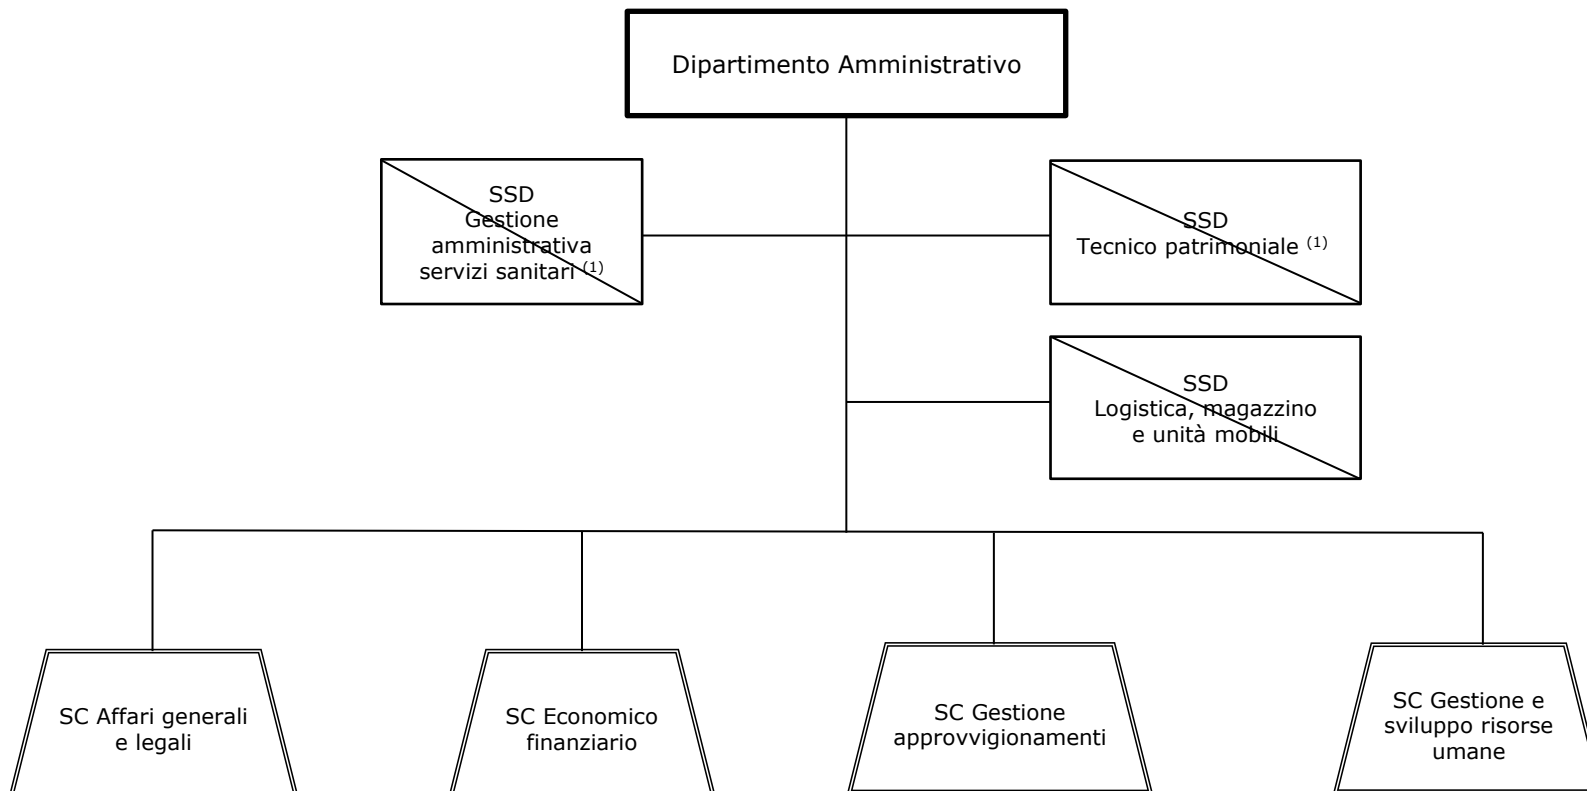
Dipartimento Amministrativo

SSD
Gestione amministrativa servizi sanitari $^{(1)}$

SSD
Tecnico patrimoniale $^{(1)}$

SSD
Logistica, magazzino e unità mobili

SC Affari generali e legali

SC Economico finanziario

SC Gestione approvvigionamenti

SC Gestione e sviluppo risorse umane